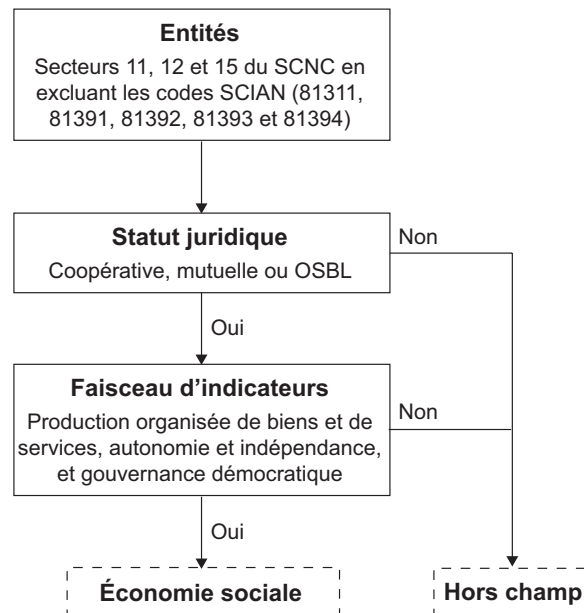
Entités
Secteurs 11, 12 et 15 du SCNC en excluant les codes SCIAN (81311, 81391, 81392, 81393 et 81394)

Statut juridique
Coopérative, mutuelle ou OSBL

Non

Oui

Faisceau d'indicateurs
Production organisée de biens et de services, autonomie et indépendance, et gouvernance démocratique

Non

Oui

Économie sociale

Hors champ